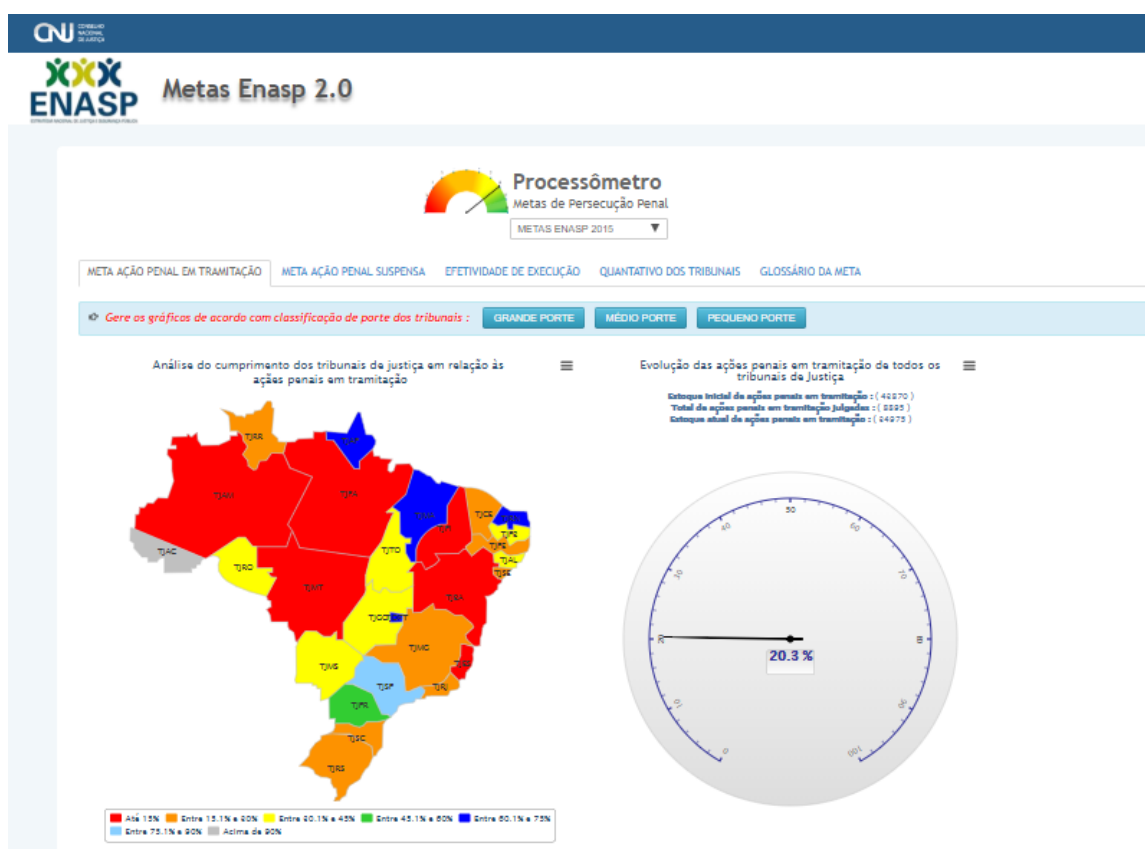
CNJ CONSELHO NACIONAL DE JUSTIÇA

ENASP

Metas Enasp 2.0

Processômetro
Metas de Persecução Penal

METAS ENASP 2015

META AÇÃO PENAL EM TRAMITAÇÃO | META AÇÃO PENAL SUSPENSA | EFETIVIDADE DE EXECUÇÃO | QUANTATIVO DOS TRIBUNAIS | GLOSSÁRIO DA META

Gere os gráficos de acordo com classificação de porte dos tribunais : GRANDE PORTE | MÉDIO PORTE | PEQUENO PORTE

Análise do cumprimento dos tribunais de justiça em relação às ações penais em tramitação

TJRR TJAP TJAM TJPA TJMA TJCE TJRN TJPI TJPB TJPE TJAL TJSE TJAC TJRO TJTO TJMT TJBA TJGO TJDFT TJMG TJMS TJES TJSP TJRJ TJPR TJSC TJRS

Até 15% | Entre 15.1% e 30% | Entre 30.1% e 45% | Entre 45.1% e 60% | Entre 60.1% e 75% | Entre 75.1% e 90% | Acima de 90%

Evolução das ações penais em tramitação de todos os tribunais de Justiça

Estoque inicial de ações penais em tramitação : ( 43870 )
Total de ações penais em tramitação julgadas : ( 8895 )
Estoque atual de ações penais em tramitação : ( 34975 )

0 10 20 30 40 50 60 70 80 90 100
R B
20.3 %